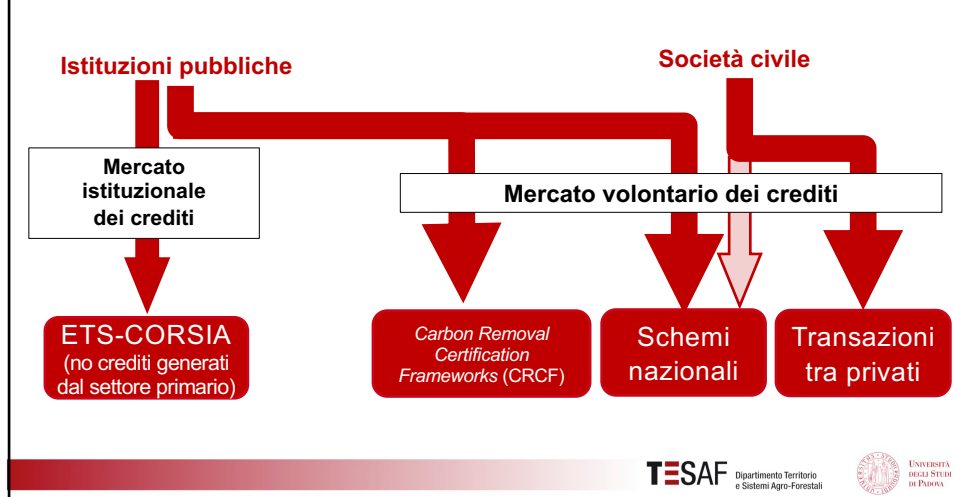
Istituzioni pubbliche

Società civile

Mercato istituzionale dei crediti

Mercato volontario dei crediti

ETS-CORSIA (no crediti generati dal settore primario)

*Carbon Removal Certification Frameworks* (CRCF)

Schemi nazionali

Transazioni tra privati

TESAF Dipartimento Territorio e Sistemi Agro-Forestali

Università degli Studi di Padova